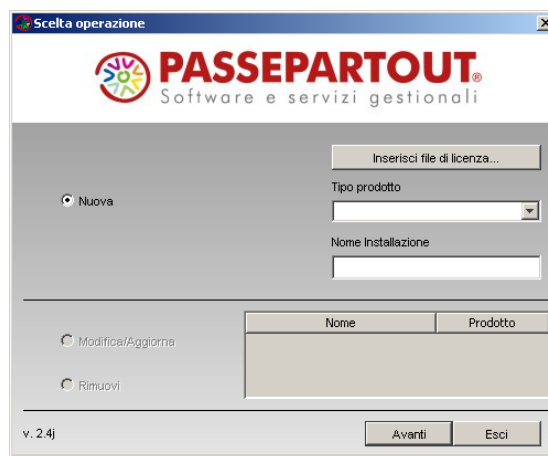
Scelta operazione

PASSEPARTOUT®
Software e servizi gestionali

Inserisci file di licenza...

Nuova

Tipo prodotto

Nome Installazione

| Nome | Prodotto |
|---|---|

Modifica/Aggiorna

Rimuovi

v. 2.4j

Avanti

Esci